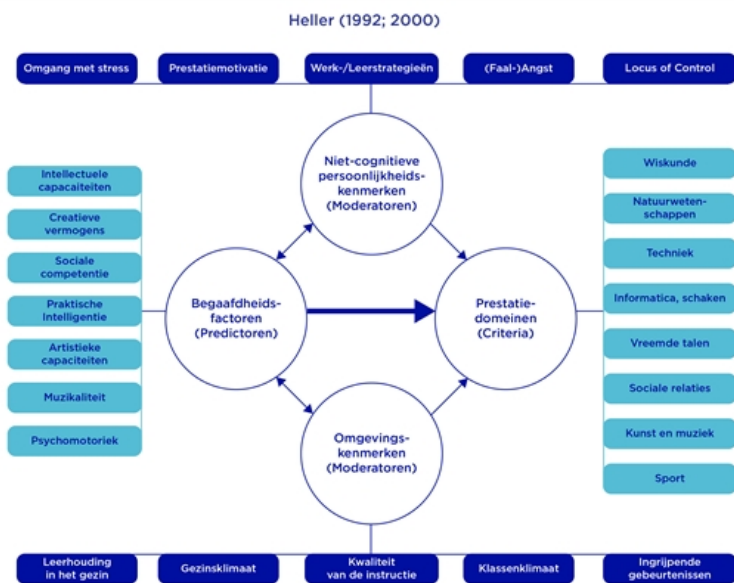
Heller (1992; 2000)

Omgang met stress

Prestatiemotivatie

Werk-/Leerstrategieën

(Faal-)Angst

Locus of Control

Niet-cognitieve persoonlijkheidskenmerken (Moderatoren)

Intellectuele capaciteiten

Creatieve vermogens

Sociale competentie

Praktische intelligentie

Artistieke capaciteiten

Muzikaliteit

Psychomotoriek

Begaafdheidsfactoren (Predictoren)

Prestatiedomeinen (Criteria)

Wiskunde

Natuurwetenschappen

Techniek

Informatica, schaken

Vreemde talen

Sociale relaties

Kunst en muziek

Sport

Omgevingskenmerken (Moderatoren)

Leerhouding in het gezin

Gezinsklimaat

Kwaliteit van de instructie

Klassenklimaat

Ingrijpende gebeurtenissen